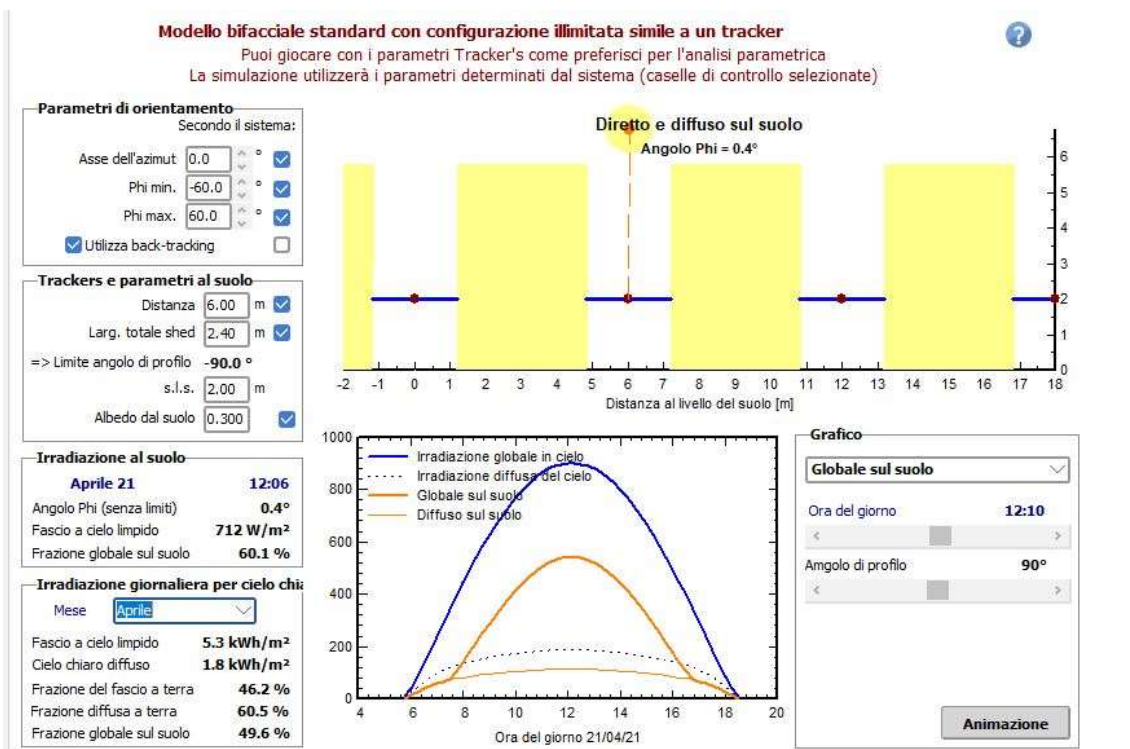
Modello bifacciale standard con configurazione illimitata simile a un tracker
Puoi giocare con i parametri Tracker's come preferisci per l'analisi parametrica
La simulazione utilizzerà i parametri determinati dal sistema (caselle di controllo selezionate)

Parametri di orientamento
Secondo il sistema:
Asse dell'azimut 0.0 °
Phi min. -60.0 °
Phi max. 60.0 °
Utilizza back-tracking

Trackers e parametri al suolo
Distanza 6.00 m
Larg. totale shed 2.40 m
=> Limite angolo di profilo -90.0 °
s.l.s. 2.00 m
Albedo dal suolo 0.300

Irradiazione al suolo
Aprile 21 12:06
Angolo Phi (senza limiti) 0.4°
Fascio a cielo limpido 712 W/m²
Frazione globale sul suolo 60.1 %

Irradiazione giornaliera per cielo chia
Mese Aprile
Fascio a cielo limpido 5.3 kWh/m²
Cielo chiaro diffuso 1.8 kWh/m²
Frazione del fascio a terra 46.2 %
Frazione diffusa a terra 60.5 %
Frazione globale sul suolo 49.6 %

Diretto e diffuso sul suolo
Angolo Phi = 0.4°
6 5 4 3 2 1 0
-2 -1 0 1 2 3 4 5 6 7 8 9 10 11 12 13 14 15 16 17 18
Distanza al livello del suolo [m]

1000 800 600 400 200 0
Irradiazione globale in cielo
Irradiazione diffusa del cielo
Globale sul suolo
Diffuso sul suolo
4 6 8 10 12 14 16 18 20
Ora del giorno 21/04/21

Grafico
Globale sul suolo
Ora del giorno 12:10
Amgolo di profilo 90°
Animazione